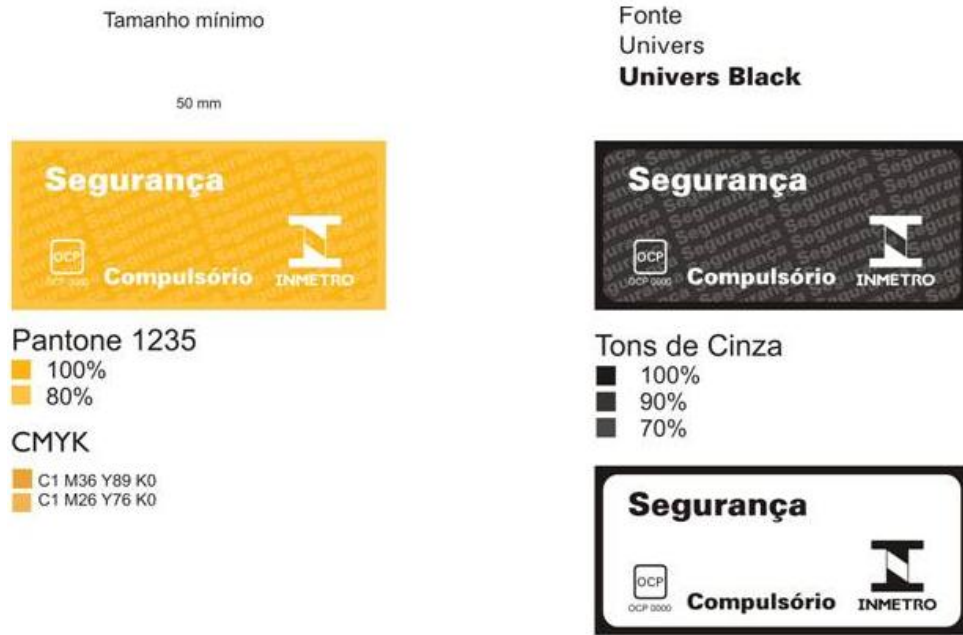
Tamanho mínimo

50 mm

Segurança

OCP
OCP 0000 Compulsório INMETRO

Pantone 1235
100%
80%

CMYK
C1 M36 Y89 K0
C1 M26 Y76 K0

Fonte
Univers
**Univers Black**

Segurança

OCP
OCP 0000 Compulsório INMETRO

Tons de Cinza
100%
90%
70%

Segurança

OCP
OCP 0000 Compulsório INMETRO